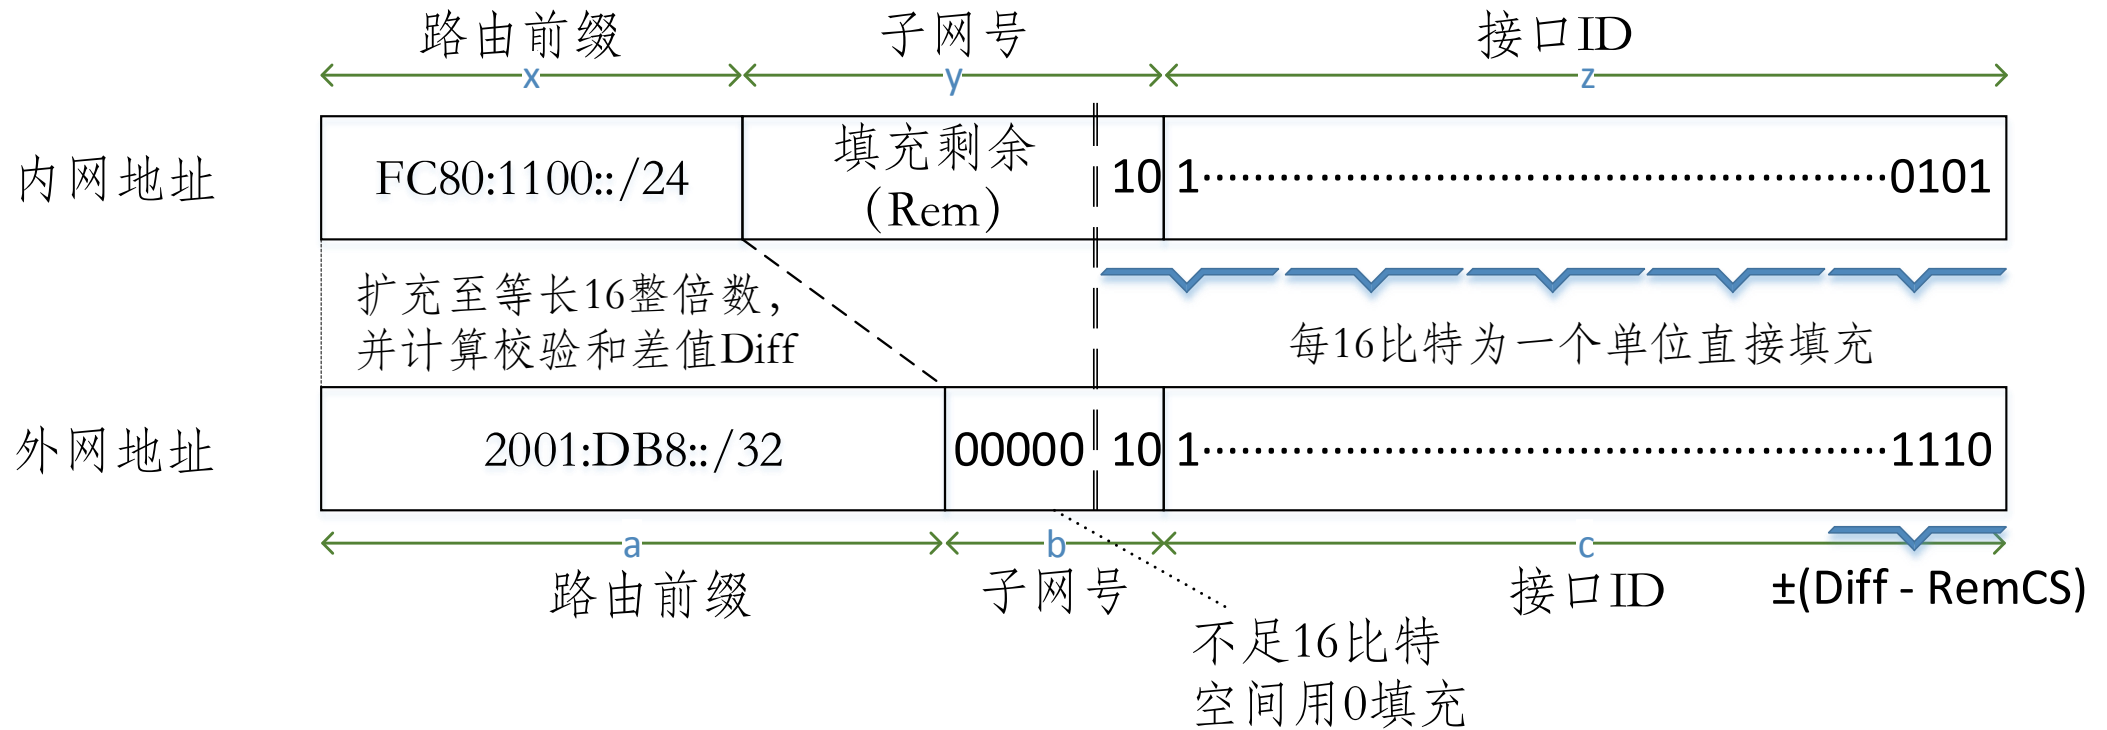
路由前缀

x

子网号

y

接口ID

z

内网地址

FC80:1100::/24

填充剩余 (Rem)

10

1··············································0101

扩充至等长16整倍数，并计算校验和差值Diff

每16比特为一个单位直接填充

外网地址

2001:DB8::/32

00000

10

1··············································1110

a

路由前缀

b

子网号

c

接口ID

±(Diff - RemCS)

不足16比特空间用0填充